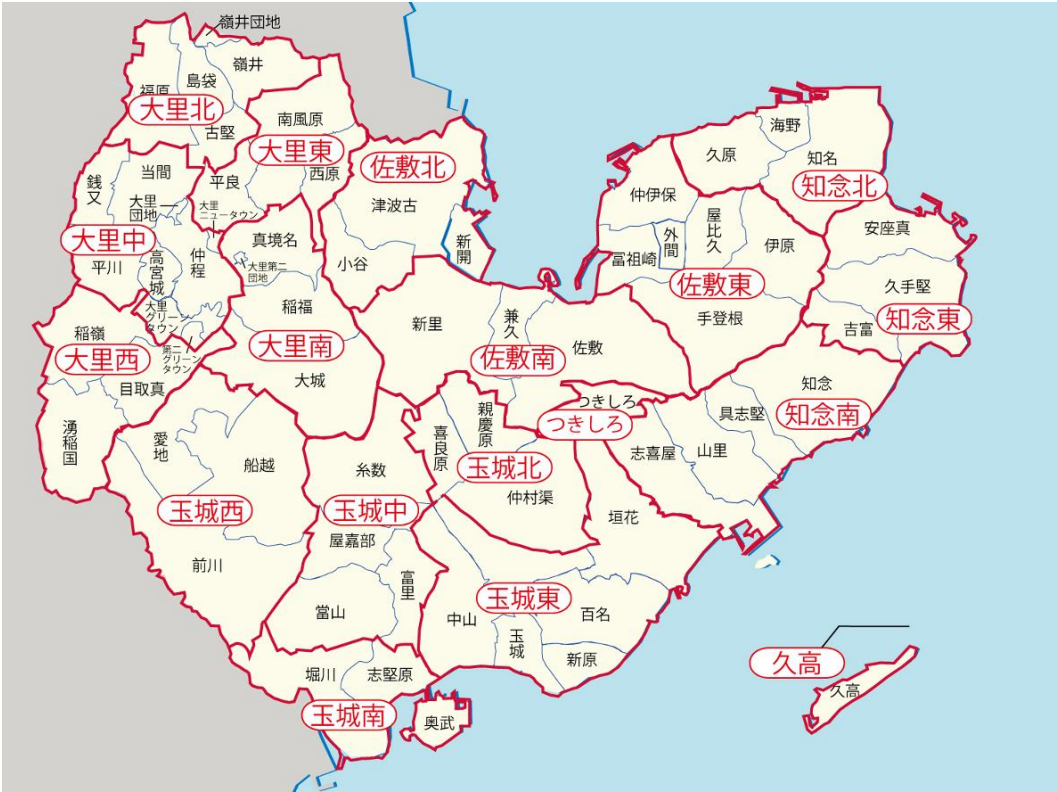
嶺井団地
嶺井
島袋
福原
大里北
古堅
南風原
大里東
佐敷北
西原
当間
銭又
大里団地
平良
大里ニュータウン
津波古
真境名
大里第二団地
新開
大里中
平川
高宮城
仲程
小谷
稲福
大里グリーンタウン
新里
兼久
稲嶺
第二グリーンタウン
大里南
大里西
目取真
大城
佐敷南
佐敷
つきしろ
親慶原
喜良原
つきしろ
湧稲国
愛地
船越
糸数
玉城北
仲村渠
玉城西
玉城中
垣花
屋嘉部
前川
富里
當山
玉城東
中山
百名
玉城
新原
堀川
志堅原
玉城南
奥武
海野
久原
知名
知念北
仲伊保
屋比久
外間
伊原
安座真
冨祖崎
佐敷東
久手堅
手登根
吉富
知念東
知念
具志堅
知念南
志喜屋
山里
久高
久高